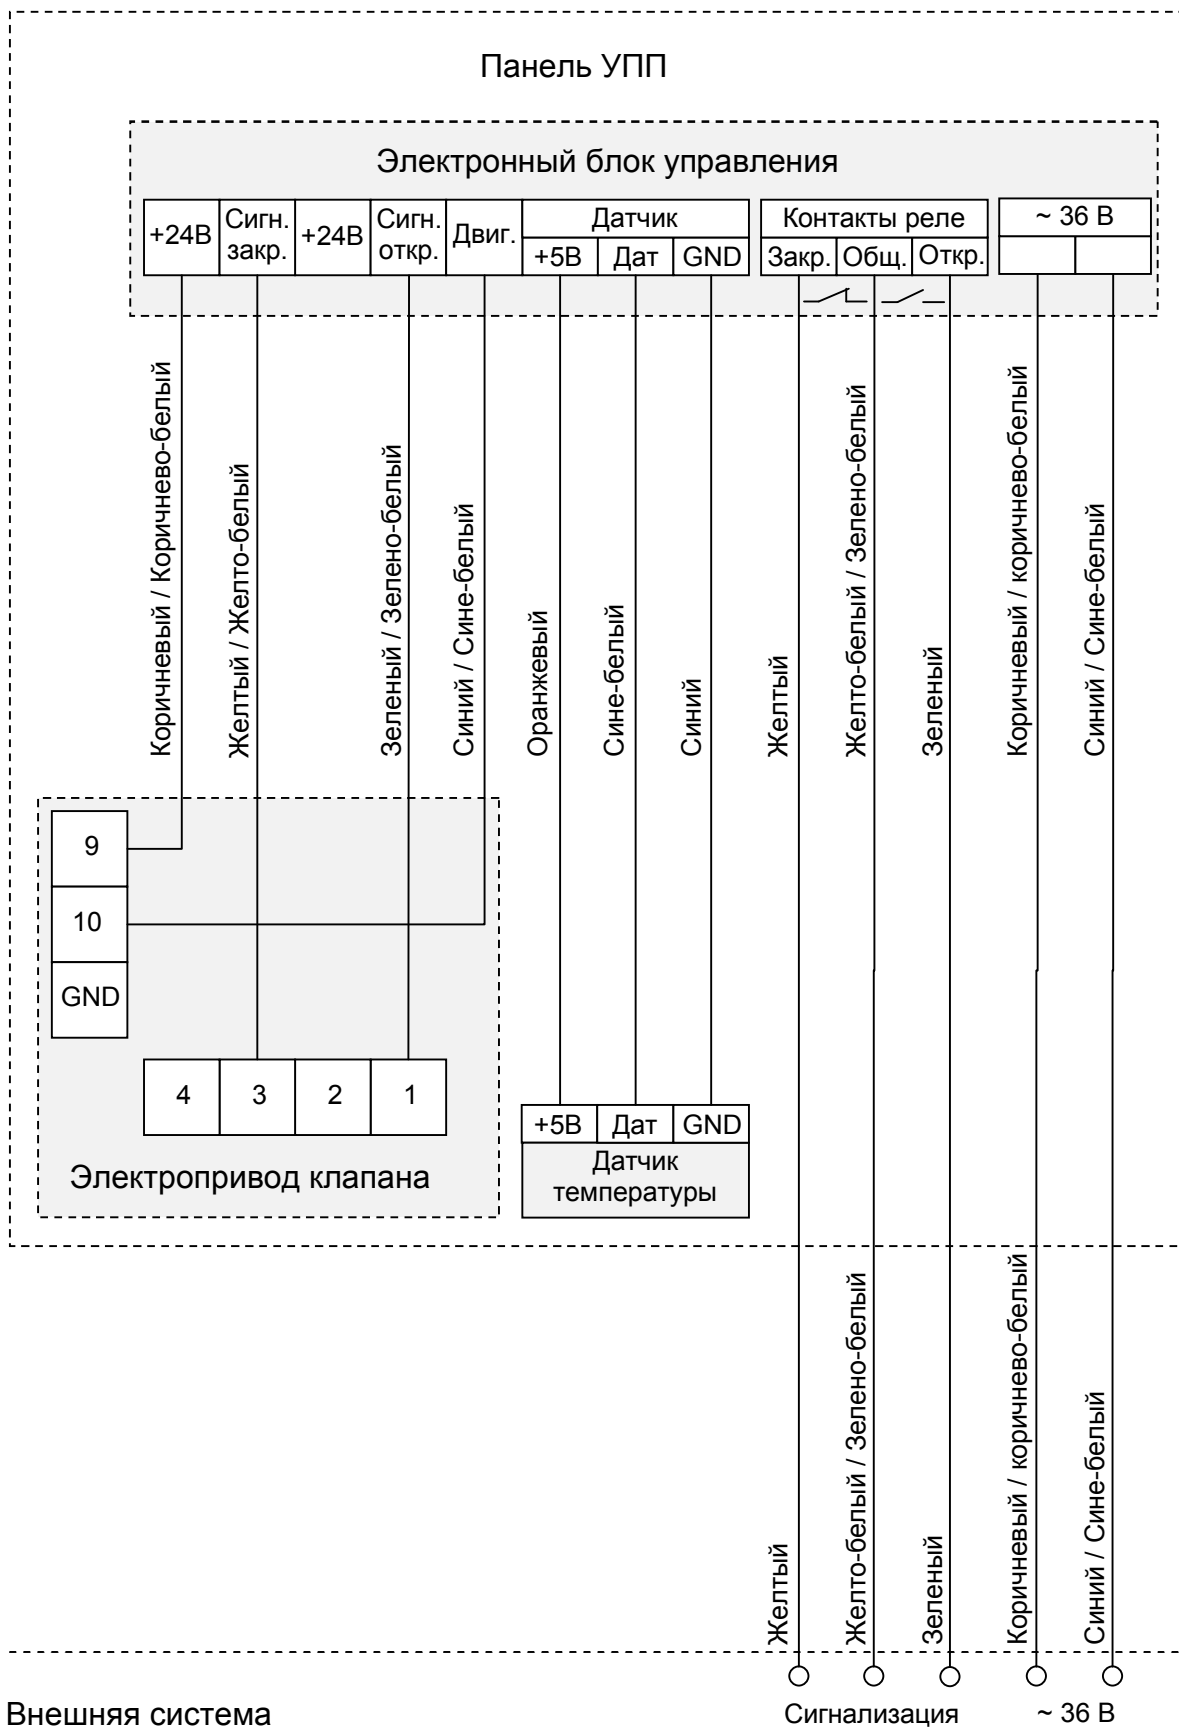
Панель УПП

Электронный блок управления

| +24В | Сигн. закр. | +24В | Сигн. откр. | Двиг. | Датчик +5В | Датчик Дат | Датчик GND |
|---|---|---|---|---|---|---|---|

| Контакты реле Закр. | Контакты реле Общ. | Контакты реле Откр. |
|---|---|---|

~ 36 В

Коричневый / Коричнево-белый
Желтый / Желто-белый
Зеленый / Зелено-белый
Синий / Сине-белый
Оранжевый
Сине-белый
Синий
Желтый
Желто-белый / Зелено-белый
Зеленый
Коричневый / коричнево-белый
Синий / Сине-белый

9
10
GND

| 4 | 3 | 2 | 1 |
|---|---|---|---|

Электропривод клапана

| +5В | Дат | GND |
|---|---|---|

Датчик температуры

Желтый
Желто-белый / Зелено-белый
Зеленый
Коричневый / коричнево-белый
Синий / Сине-белый

Внешняя система

Сигнализация

~ 36 В